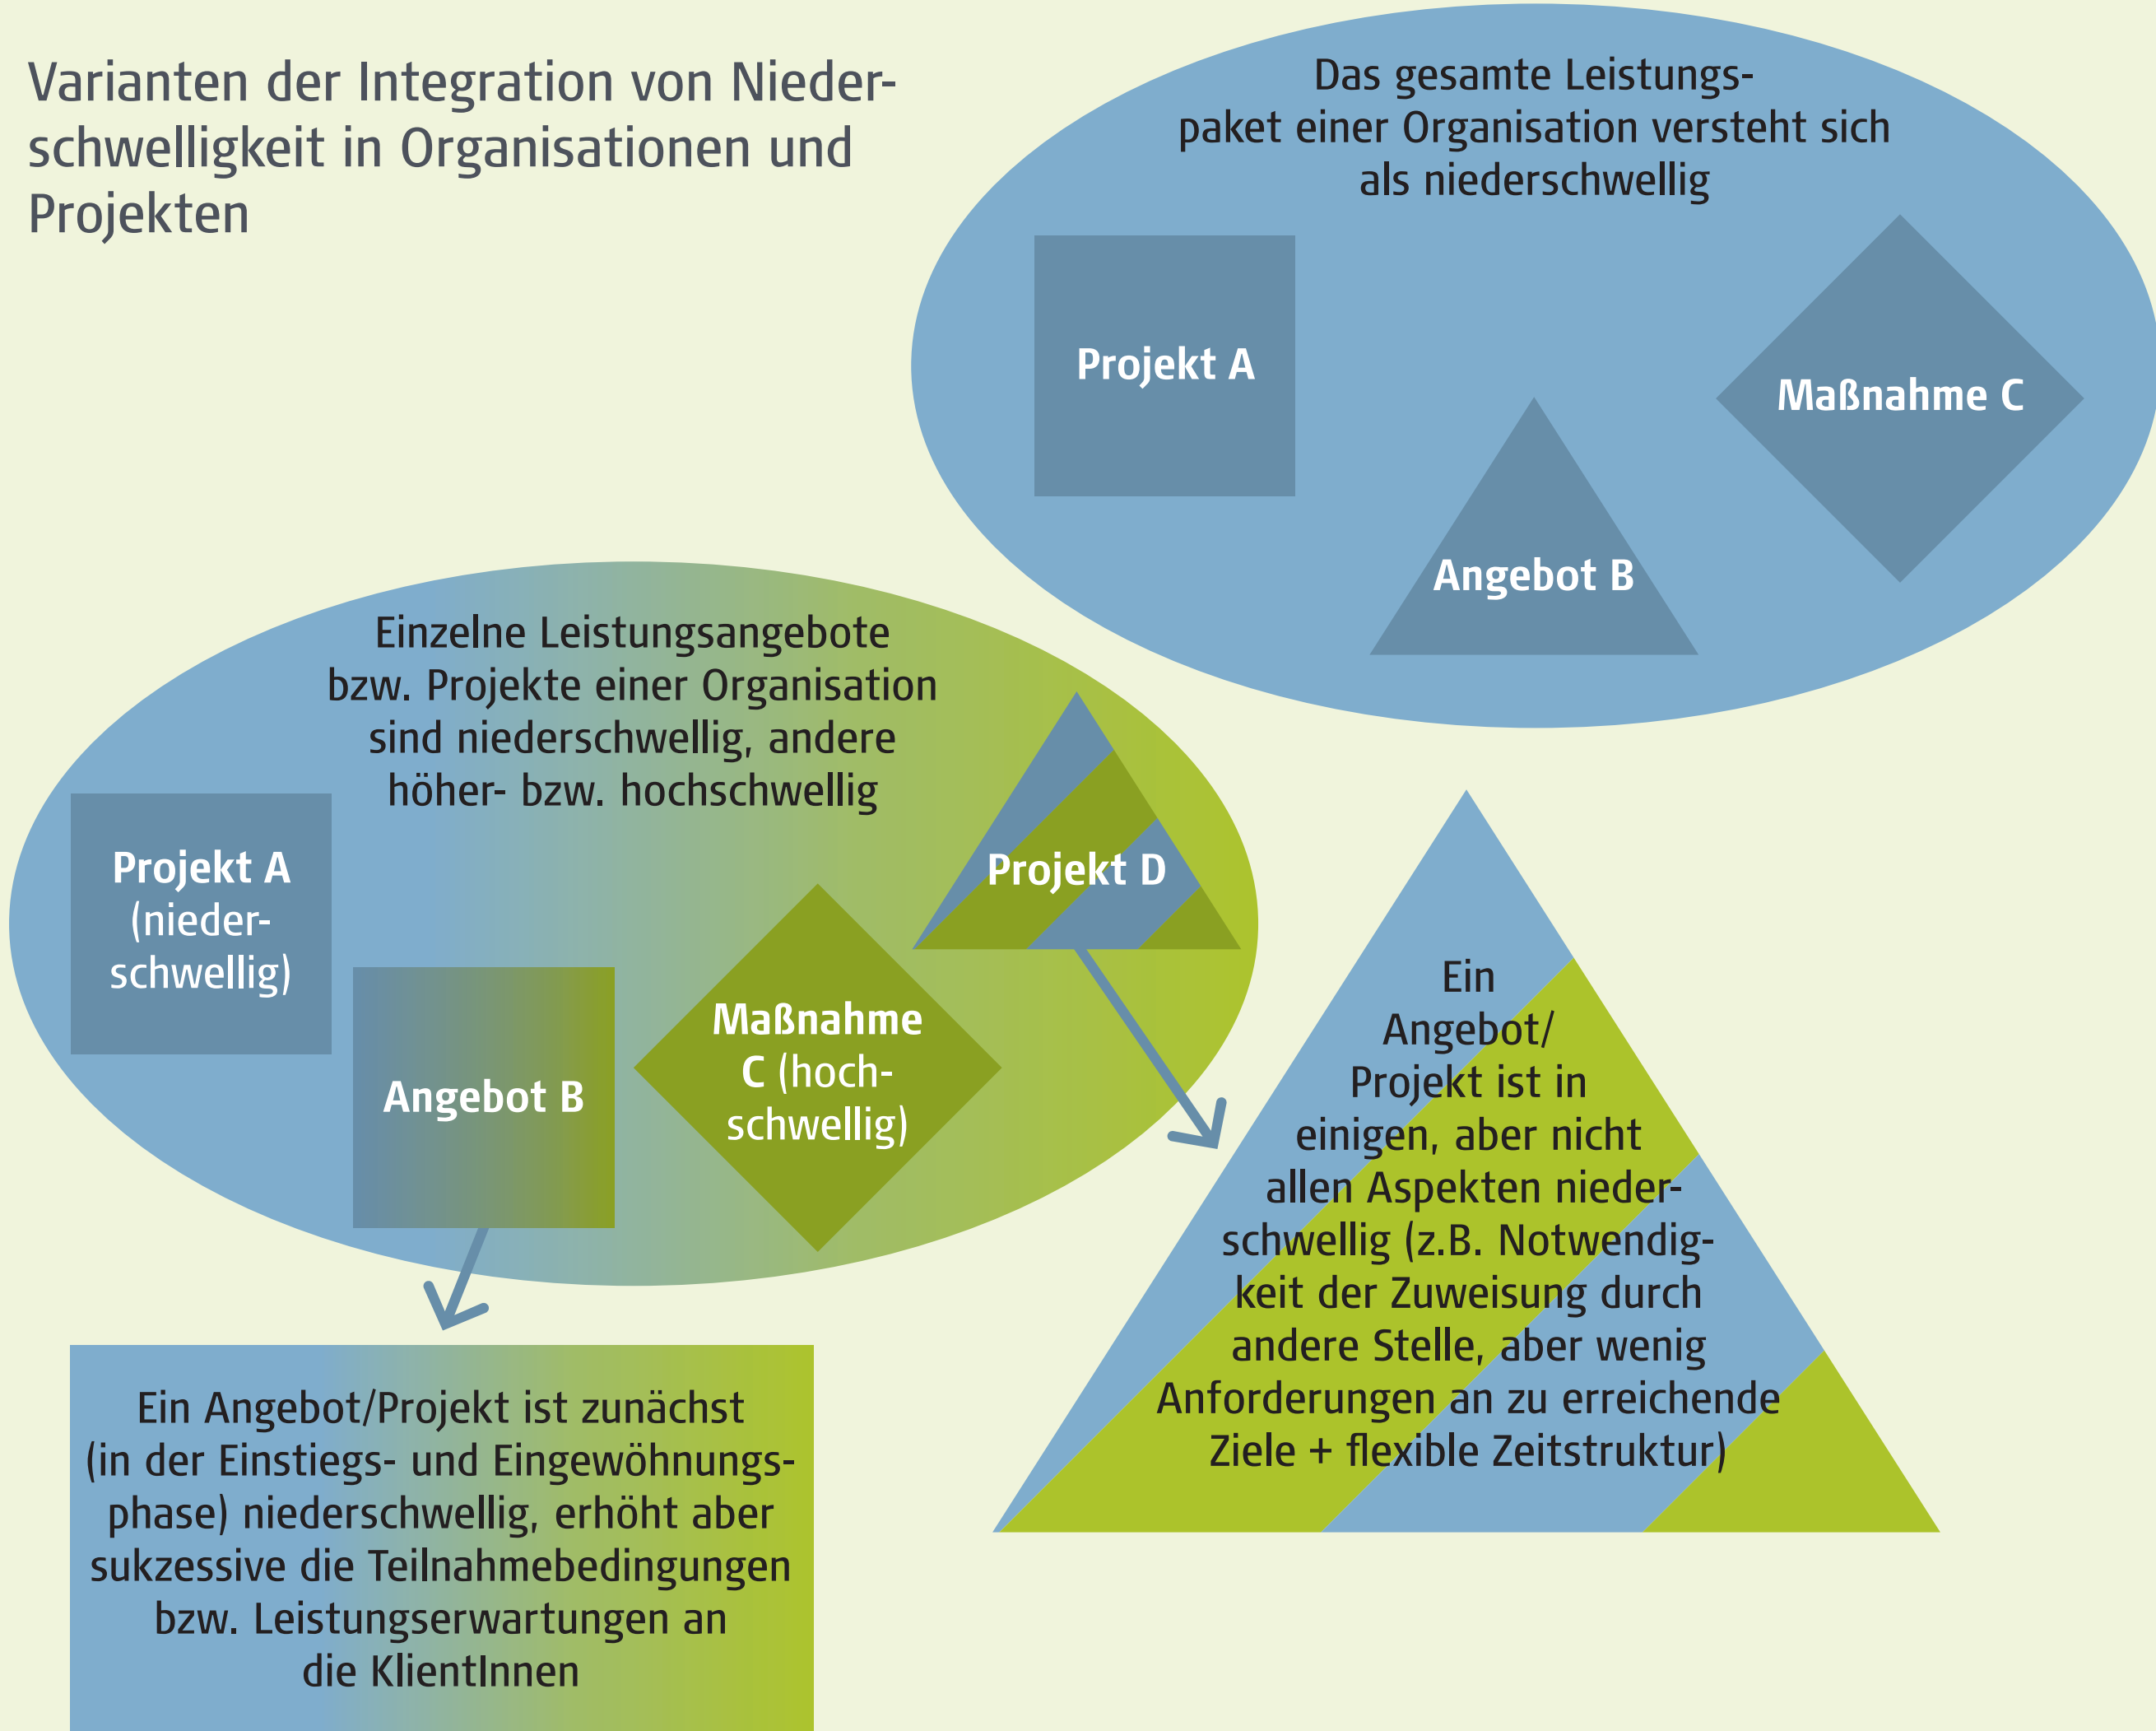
Varianten der Integration von Niederschwelligkeit in Organisationen und Projekten

Das gesamte Leistungspaket einer Organisation versteht sich als niederschwellig

Projekt A

Maßnahme C

Angebot B

Einzelne Leistungsangebote bzw. Projekte einer Organisation sind niederschwellig, andere höher- bzw. hochschwellig

Projekt A (niederschwellig)

Projekt D

Angebot B

Maßnahme C (hochschwellig)

Ein Angebot/ Projekt ist in einigen, aber nicht allen Aspekten niederschwellig (z.B. Notwendigkeit der Zuweisung durch andere Stelle, aber wenig Anforderungen an zu erreichende Ziele + flexible Zeitstruktur)

Ein Angebot/Projekt ist zunächst (in der Einstiegs- und Eingewöhnungsphase) niederschwellig, erhöht aber sukzessive die Teilnahmebedingungen bzw. Leistungserwartungen an die KlientInnen